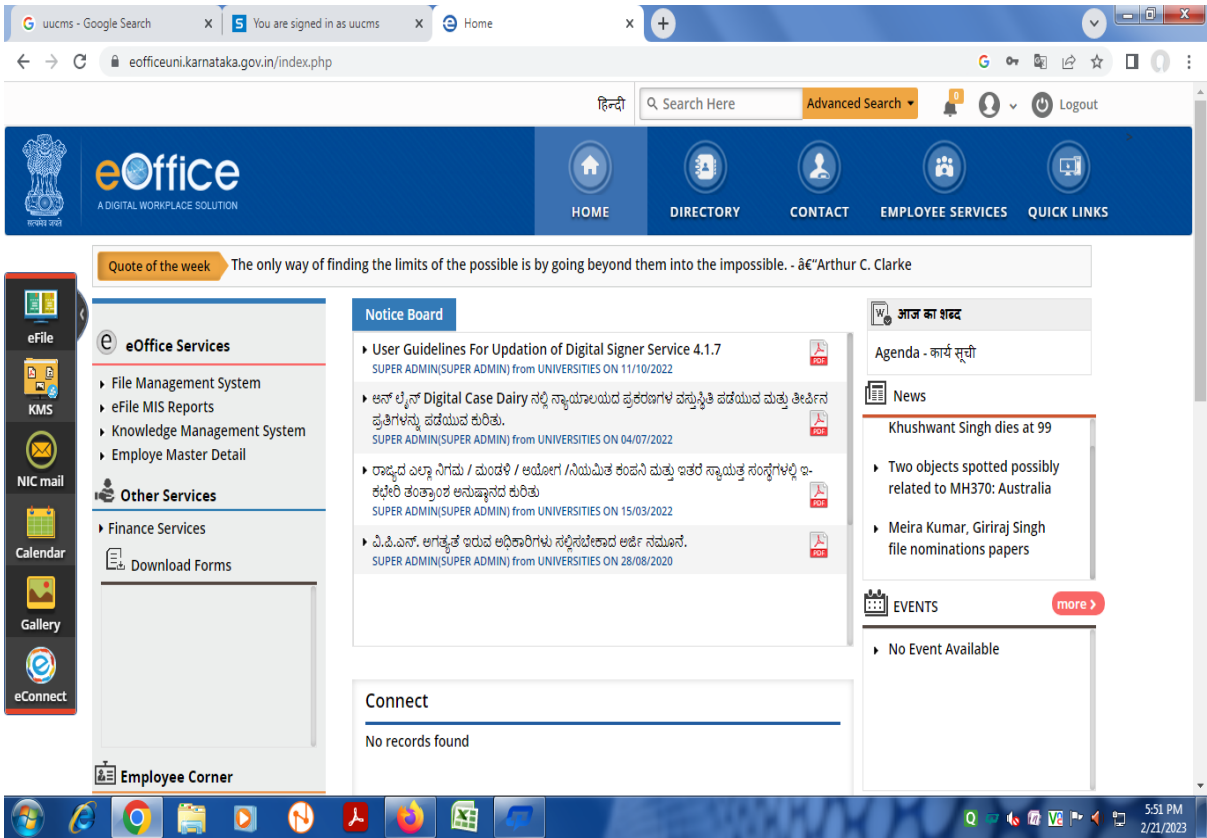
G uucms - Google Search ×
S You are signed in as uucms ×
Home ×

eofficeuni.karnataka.gov.in/index.php

हिन्दी  Search Here  Advanced Search  0  Logout

eOffice
A DIGITAL WORKPLACE SOLUTION

HOME  DIRECTORY  CONTACT  EMPLOYEE SERVICES  QUICK LINKS

Quote of the week  The only way of finding the limits of the possible is by going beyond them into the impossible. - â€"Arthur C. Clarke

eFile
KMS
NIC mail
Calendar
Gallery
eConnect

eOffice Services
File Management System
eFile MIS Reports
Knowledge Management System
Employe Master Detail

Other Services
Finance Services
Download Forms

Employee Corner

Notice Board
User Guidelines For Updation of Digital Signer Service 4.1.7
SUPER ADMIN(SUPER ADMIN) from UNIVERSITIES ON 11/10/2022
ಆನ್ ಲೈನ್ Digital Case Dairy ನಲ್ಲಿ ನ್ಯಾಯಾಲಯದ ಪ್ರಕರಣಗಳ ವಸ್ತುಸ್ಥಿತಿ ಪಡೆಯುವ ಮತ್ತು ತೀರ್ಪಿನ ಪ್ರತಿಗಳನ್ನು ಪಡೆಯುವ ಕುರಿತು.
SUPER ADMIN(SUPER ADMIN) from UNIVERSITIES ON 04/07/2022
ರಾಜ್ಯದ ಎಲ್ಲಾ ನಿಗಮ / ಮಂಡಳಿ / ಆಯೋಗ /ನಿಯಮಿತ ಕಂಪನಿ ಮತ್ತು ಇತರೆ ಸ್ವಾಯತ್ತ ಸಂಸ್ಥೆಗಳಲ್ಲಿ ಇ-ಕಛೇರಿ ತಂತ್ರಾಂಶ ಅನುಷ್ಠಾನದ ಕುರಿತು
SUPER ADMIN(SUPER ADMIN) from UNIVERSITIES ON 15/03/2022
ವಿ.ಪಿ.ಎನ್. ಅಗತ್ಯತೆ ಇರುವ ಅಧಿಕಾರಿಗಳು ಸಲ್ಲಿಸಬೇಕಾದ ಅರ್ಜಿ ನಮೂನೆ.
SUPER ADMIN(SUPER ADMIN) from UNIVERSITIES ON 28/08/2020

Connect
No records found

आज का शब्द
Agenda - कार्य सूची

News
Khushwant Singh dies at 99
Two objects spotted possibly related to MH370: Australia
Meira Kumar, Giriraj Singh file nominations papers

EVENTS  more
No Event Available

5:51 PM
2/21/2023